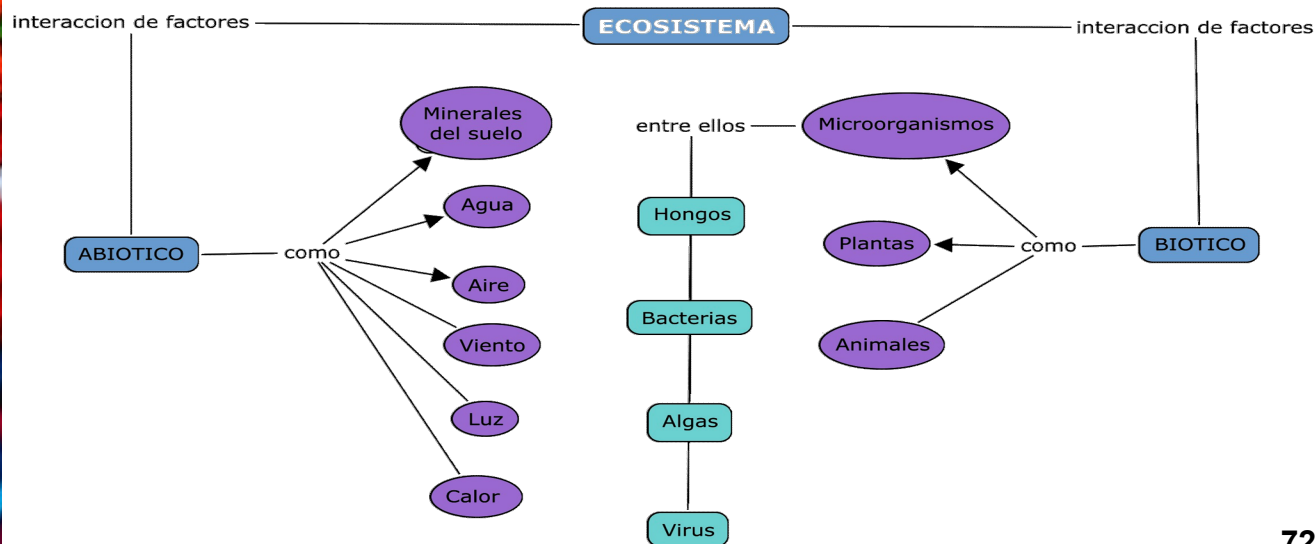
interaccion de factores

ECOSISTEMA

interaccion de factores

ABIOTICO

como

Minerales del suelo

Agua

Aire

Viento

Luz

Calor

entre ellos

Microorganismos

Hongos

Bacterias

Algas

Virus

BIOTICO

como

Plantas

Animales

72